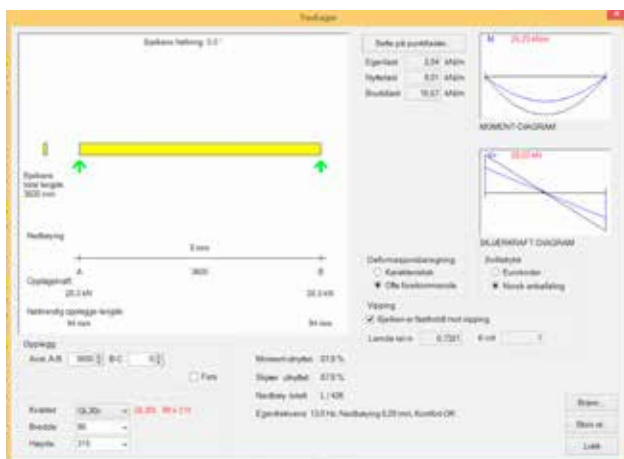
Tredrager

Bjelkens helning: 0.0 °

Bjelkens total lengde: 3600 mm

Nedbøying

0 mm

A 3600 B

Opplegskraft

20.3 kN 20.3 kN

Nødvendig opplegg lengde

94 mm 94 mm

Sette på punktlaster

| Egenlast | 0.04 | kN/m |
|---|---|---|
| Nyttelast | 8.01 | kN/m |
| Bruddlast | 10.07 | kN/m |

M 20.20 kNm

MOMENT-DIAGRAM

V 20.20 kN

SKJÆRKRAFT-DIAGRAM

Deformasjonsberegning
Karakteristisk
Ofte forekommende

Sikkerhet
Eurokoder
Norsk anbefaling

Vipping
Bjelken er fastholdt mot vipping

Lambda rel.m 0.7301 K crit 1

Opplegg
Avst. A-B 3600 B-C 0
Flere

Momentutnytting 87.8 %
Skjærutnytting 57.5 %
Nedbøy totalt L / 426
Egenfrekvens 13.0 Hz, Nedbøying 0.28 mm, Komfort OK

Kvalitet GL30c 90 x 315
Bredde 90
Høyde 315

Bruks
Skriv ut
Lukk